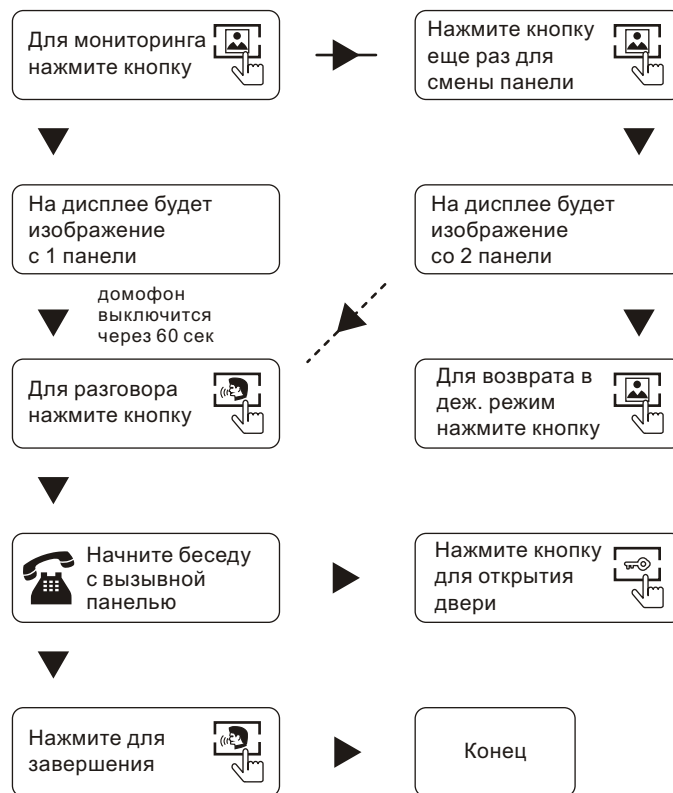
Для мониторинга нажмите кнопку

Нажмите кнопку еще раз для смены панели

На дисплее будет изображение с 1 панели

На дисплее будет изображение со 2 панели

домофон выключится через 60 сек

Для разговора нажмите кнопку

Для возврата в деж. режим нажмите кнопку

Начните беседу с вызывной панелью

Нажмите кнопку для открытия двери

Нажмите для завершения

Конец